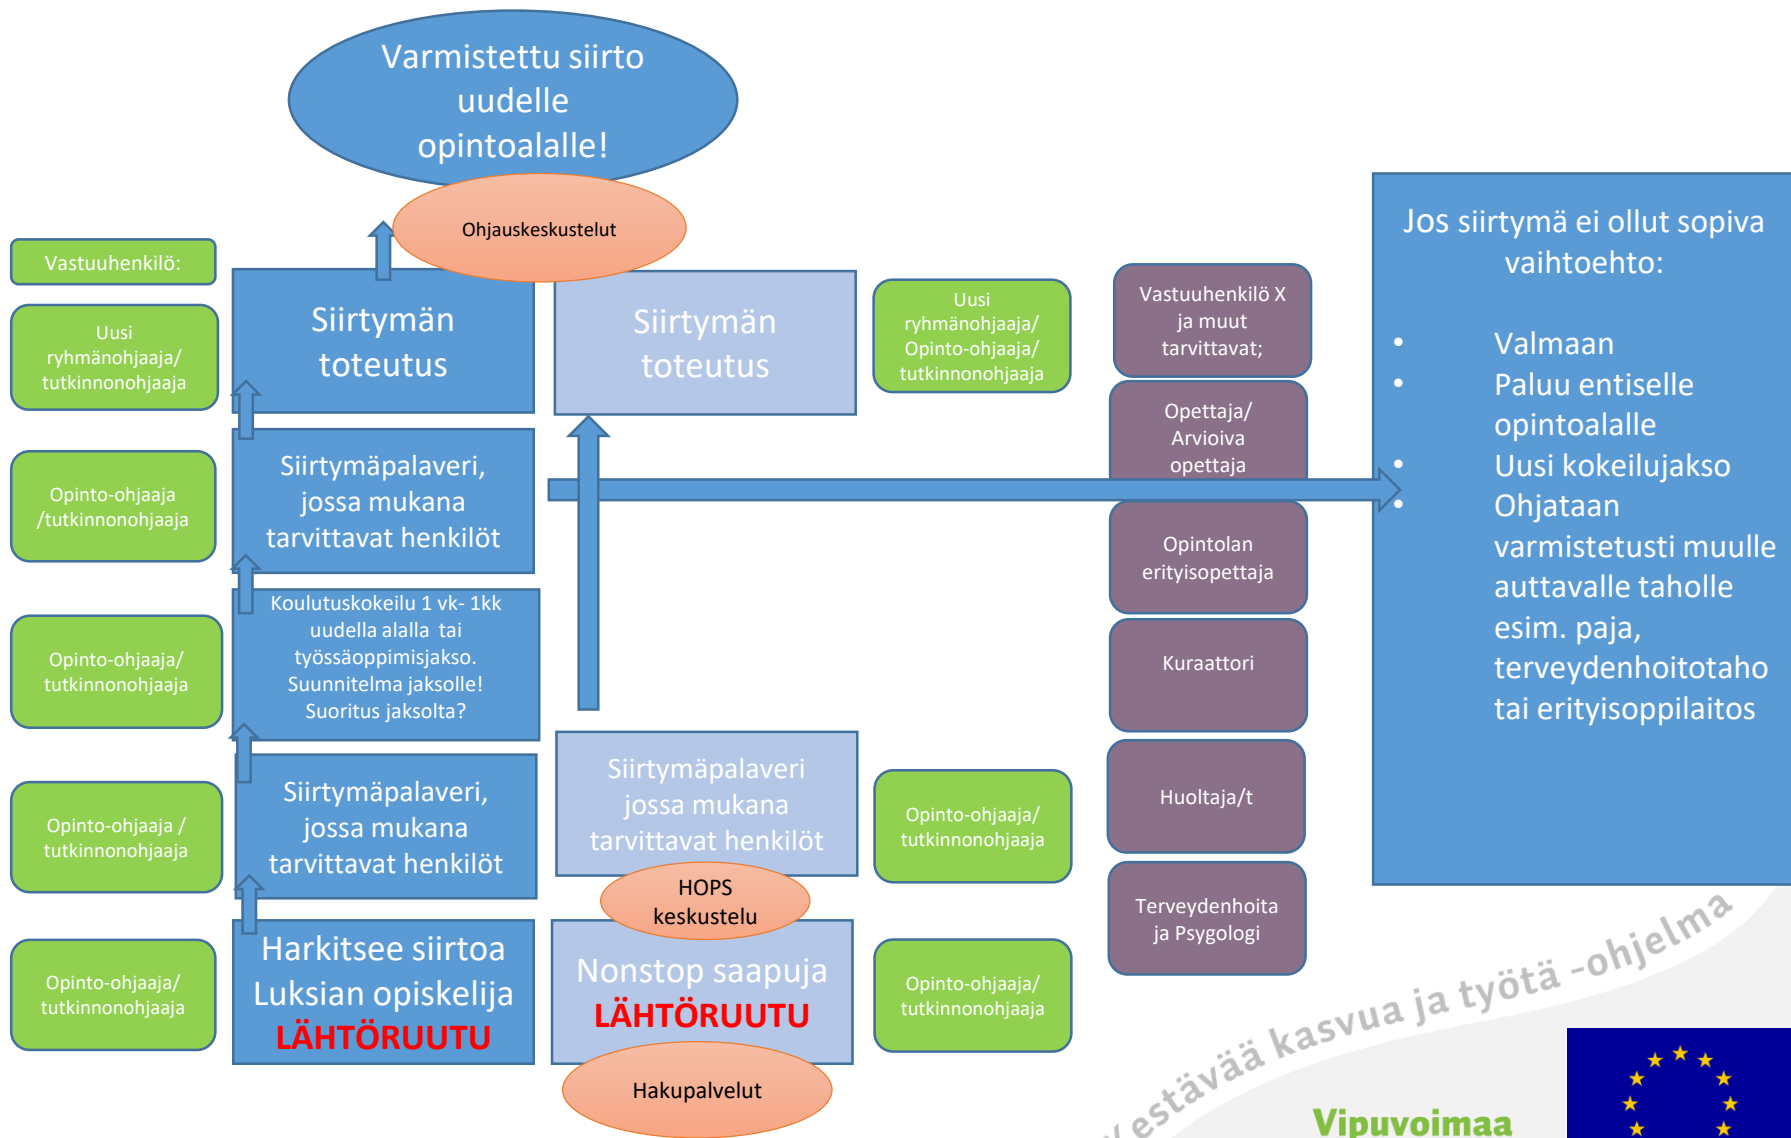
Varmistettu siirto uudelle opintoalalle!

Ohjauskeskustelut

Vastuuhenkilö:

Uusi ryhmänohjaaja/ tutkinnonohjaaja

Opinto-ohjaaja /tutkinnonohjaaja

Opinto-ohjaaja/ tutkinnonohjaaja

Opinto-ohjaaja / tutkinnonohjaaja

Opinto-ohjaaja/ tutkinnonohjaaja

Siirtymän toteutus

Siirtymäpalaveri, jossa mukana tarvittavat henkilöt

Koulutuskokeilu 1 vk- 1kk uudella alalla tai työssäoppimisjakso. Suunnitelma jaksolle! Suoritus jaksolta?

Siirtymäpalaveri, jossa mukana tarvittavat henkilöt

Harkitsee siirtoa Luksian opiskelija LÄHTÖRUUTU

Siirtymän toteutus

Siirtymäpalaveri jossa mukana tarvittavat henkilöt

HOPS keskustelu

Nonstop saapuja LÄHTÖRUUTU

Hakupalvelut

Uusi ryhmänohjaaja/ Opinto-ohjaaja/ tutkinnonohjaaja

Opinto-ohjaaja/ tutkinnonohjaaja

Opinto-ohjaaja/ tutkinnonohjaaja

Vastuuhenkilö X ja muut tarvittavat;

Opettaja/ Arvioiva opettaja

Opintolan erityisopettaja

Kuraattori

Huoltaja/t

Terveydenhoitaja ja Psygologi

Jos siirtymä ei ollut sopiva vaihtoehto:

• Valmaan
• Paluu entiselle opintoalalle
• Uusi kokeilujakso
• Ohjataan varmistetusti muulle auttavalle taholle esim. paja, terveydenhoitotaho tai erityisoppilaitos

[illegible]estävää kasvua ja työtä -ohjelma

Vipuvoimaa